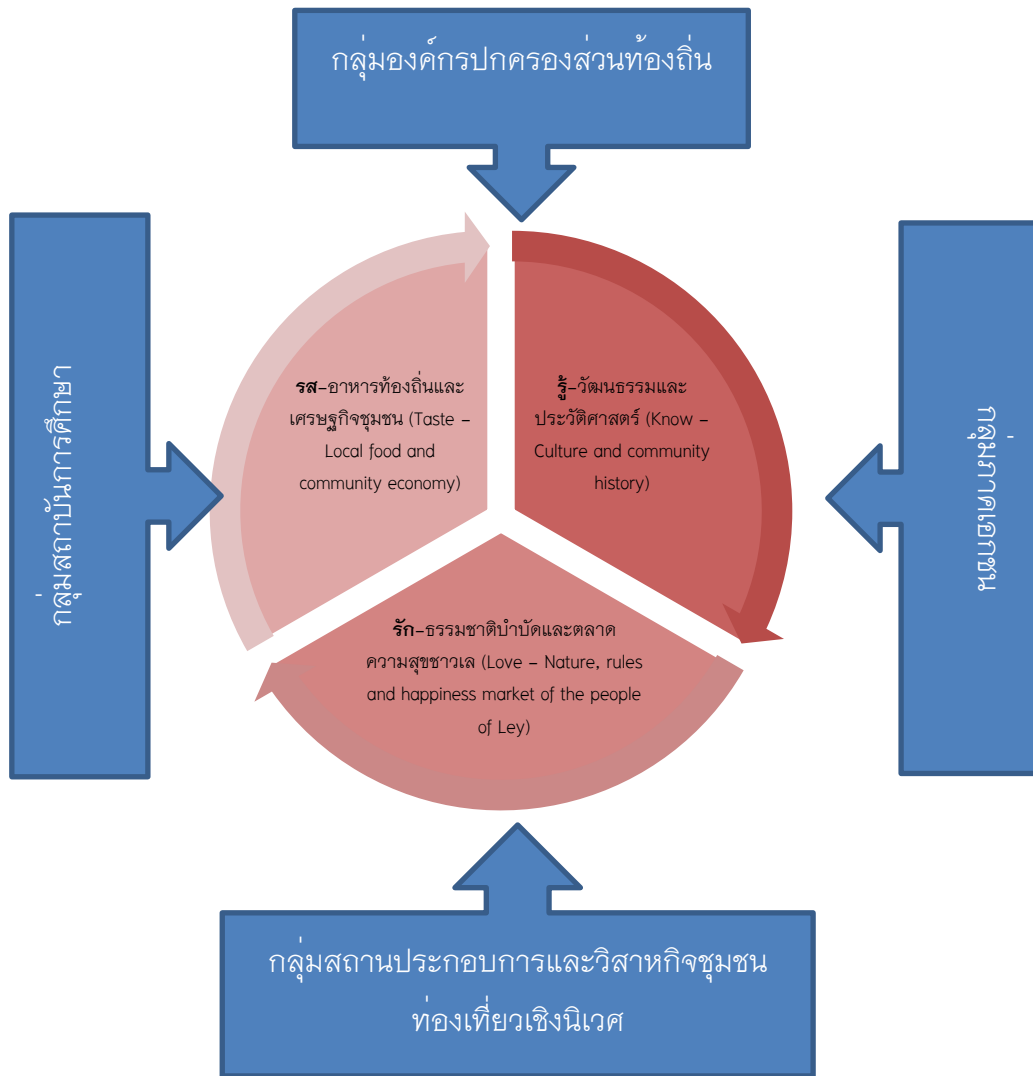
กลุ่มองค์กรปกครองส่วนท้องถิ่น

กลุ่มสถาบันการศึกษา

**รส**–อาหารท้องถิ่นและเศรษฐกิจชุมชน (Taste – Local food and community economy)

**รู้**–วัฒนธรรมและประวัติศาสตร์ (Know – Culture and community history)

**รัก**–ธรรมชาติบำบัดและตลาดความสุขชาวเล (Love – Nature, rules and happiness market of the people of Ley)

กลุ่มภาคเอกชน

กลุ่มสถานประกอบการและวิสาหกิจชุมชนท่องเที่ยวเชิงนิเวศ